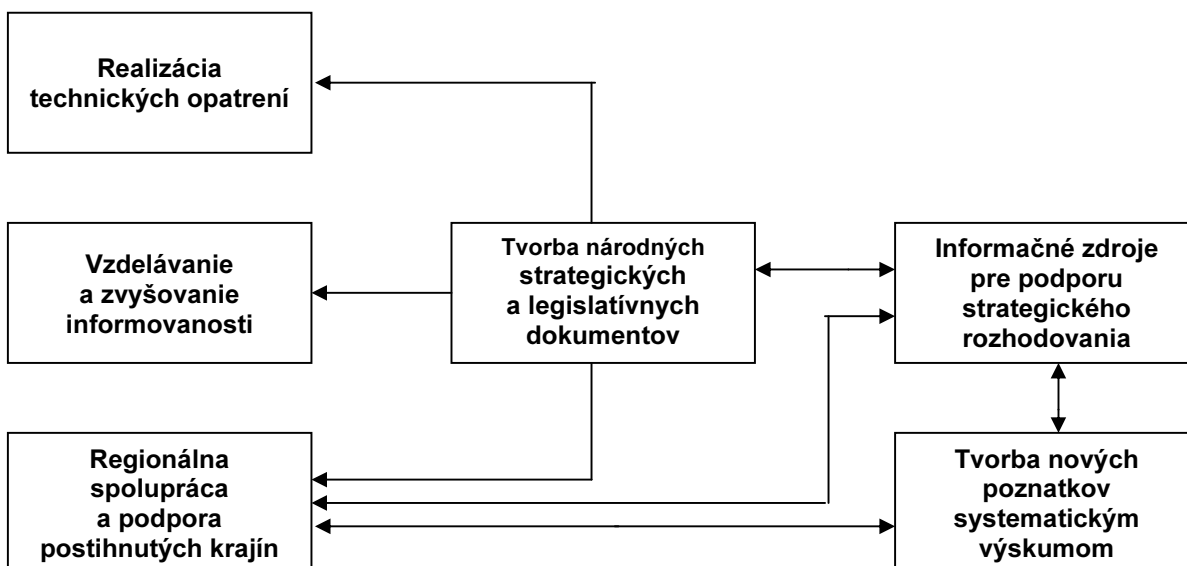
Realizácia technických opatrení

Vzdelávanie a zvyšovanie informovanosti

Tvorba národných strategických a legislatívnych dokumentov

Informačné zdroje pre podporu strategického rozhodovania

Regionálna spolupráca a podpora postihnutých krajín

Tvorba nových poznatkov systematickým výskumom